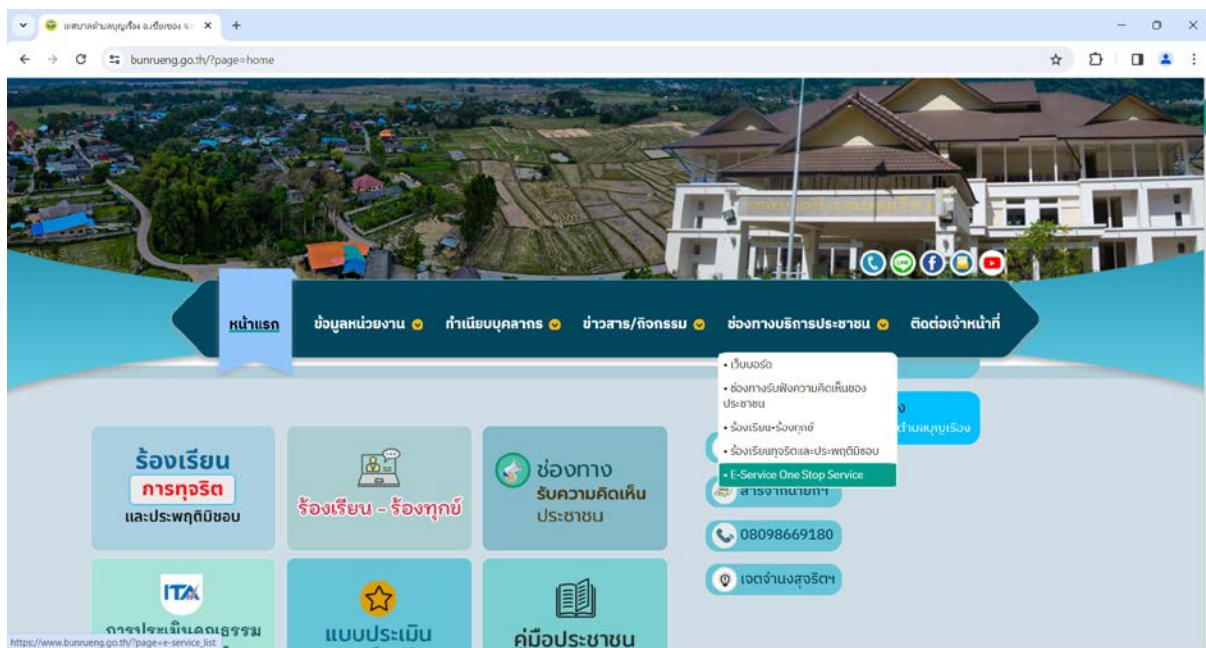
เทศบาลตำบลบุญเรือง อ.เชียงของ จ. ×
+
bunrueng.go.th/?page=home

หน้าแรก ข้อมูลหน่วยงาน ทำเนียบบุคลากร ข่าวสาร/กิจกรรม ช่องทางบริการประชาชน ติดต่อเจ้าหน้าที่

• เว็บบอร์ด
• ช่องทางรับฟังความคิดเห็นของประชาชน
• ร้องเรียน-ร้องทุกข์
• ร้องเรียนทุจริตและประพฤติมิชอบ
• E-Service One Stop Service

ร้องเรียน
การทุจริต
และประพฤติมิชอบ

ร้องเรียน - ร้องทุกข์

ช่องทาง
รับความคิดเห็น
ประชาชน

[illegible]ง
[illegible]ตำบลบุญเรือง

สารจากนายกฯ

08098669180

เจตจำนงสุจริตฯ

ITA
การประเมินคุณธรรม

แบบประเมิน

คู่มือประชาชน

https://www.bunrueng.go.th/?page=e-service_list